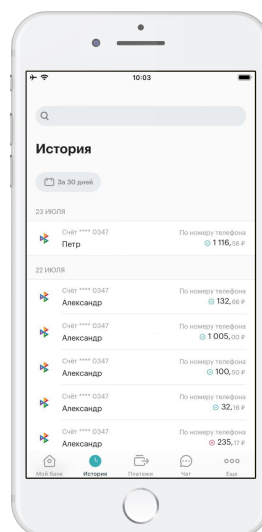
10:03

История

За 30 дней

23 ИЮЛЯ

Счёт **** 0347
Петр
По номеру телефона
1 116,56 ₽

22 ИЮЛЯ

Счёт **** 0347
Александр
По номеру телефона
132,66 ₽

Счёт **** 0347
Александр
По номеру телефона
1 005,00 ₽

Счёт **** 0347
Александр
По номеру телефона
100,50 ₽

Счёт **** 0347
Александр
По номеру телефона
32,16 ₽

Счёт **** 0347
Александр
По номеру телефона
235,17 ₽

Мой банк
История
Платежи
Чат
Ещё